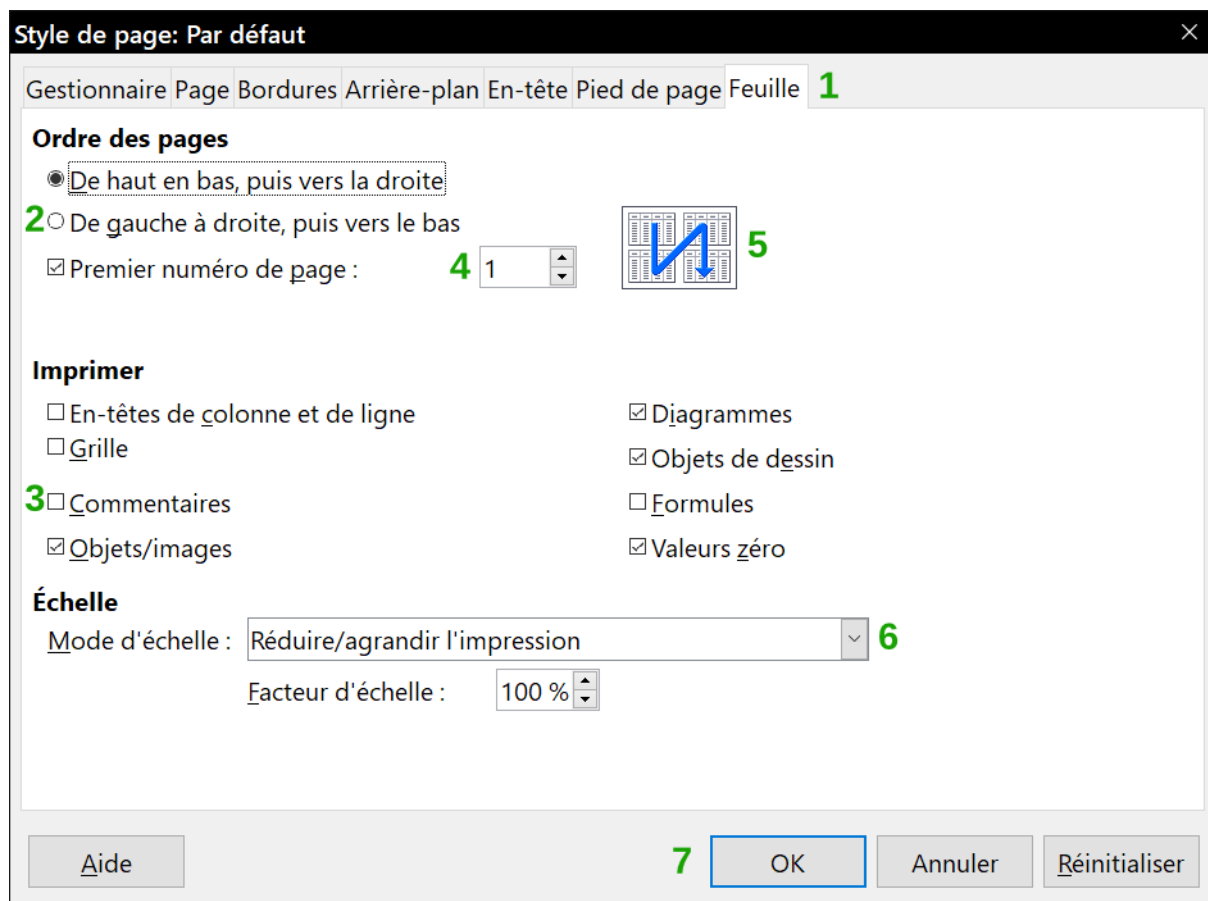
Style de page: Par défaut

Gestionnaire Page Bordures Arrière-plan En-tête Pied de page Feuille 1

Ordre des pages

De haut en bas, puis vers la droite

2 De gauche à droite, puis vers le bas

Premier numéro de page : 4 1

5

Imprimer

En-têtes de colonne et de ligne

Grille

3 Commentaires

Objets/images

Diagrammes

Objets de dessin

Formules

Valeurs zéro

Échelle

Mode d'échelle : Réduire/agrandir l'impression 6

Facteur d'échelle : 100 %

Aide

7 OK

Annuler

Réinitialiser